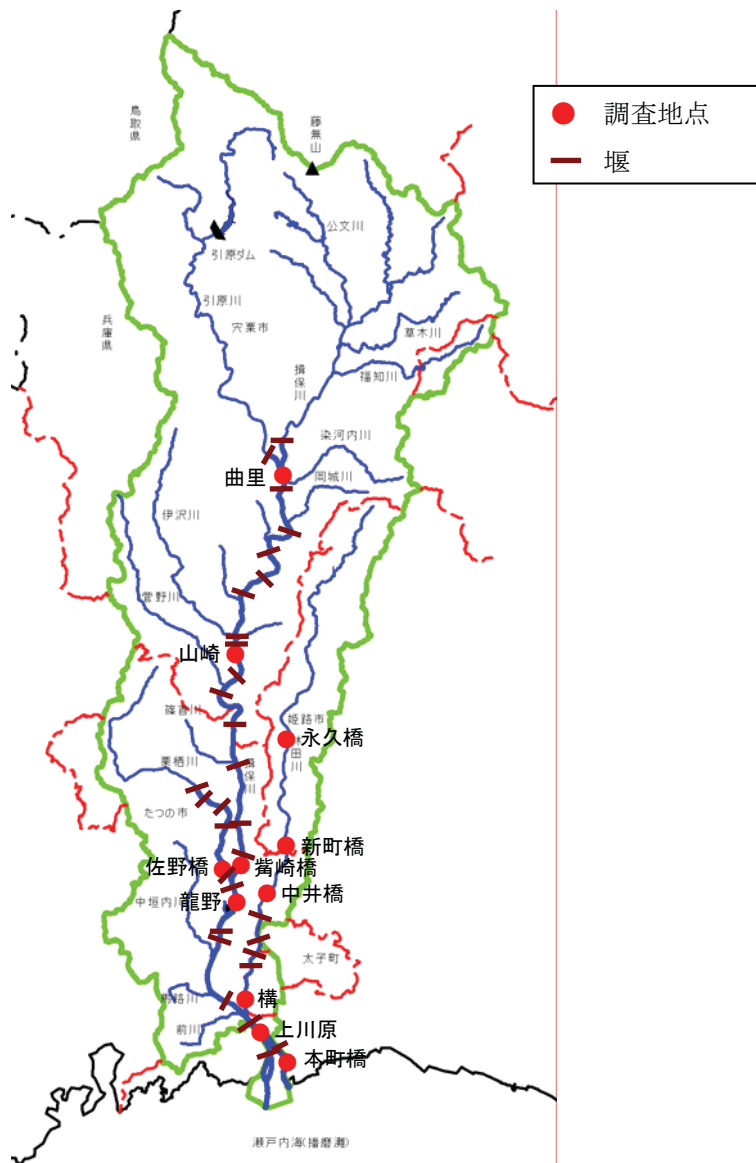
調査地点
堰

鳥取県
藤無山
公文川
引原ダム
引原川
兵庫県
宍粟市
草木川
揖保川
福知川
染河内川
曲里
閏城川
伊沢川
菅野川
山崎
林田川
姫路市
永久橋
栗栖川
揖保川
たつの市
新町橋
佐野橋
觜崎橋
中井橋
中垣内川
龍野
太子町
構
前川
上川原
本町橋
瀬戸内海(播磨灘)